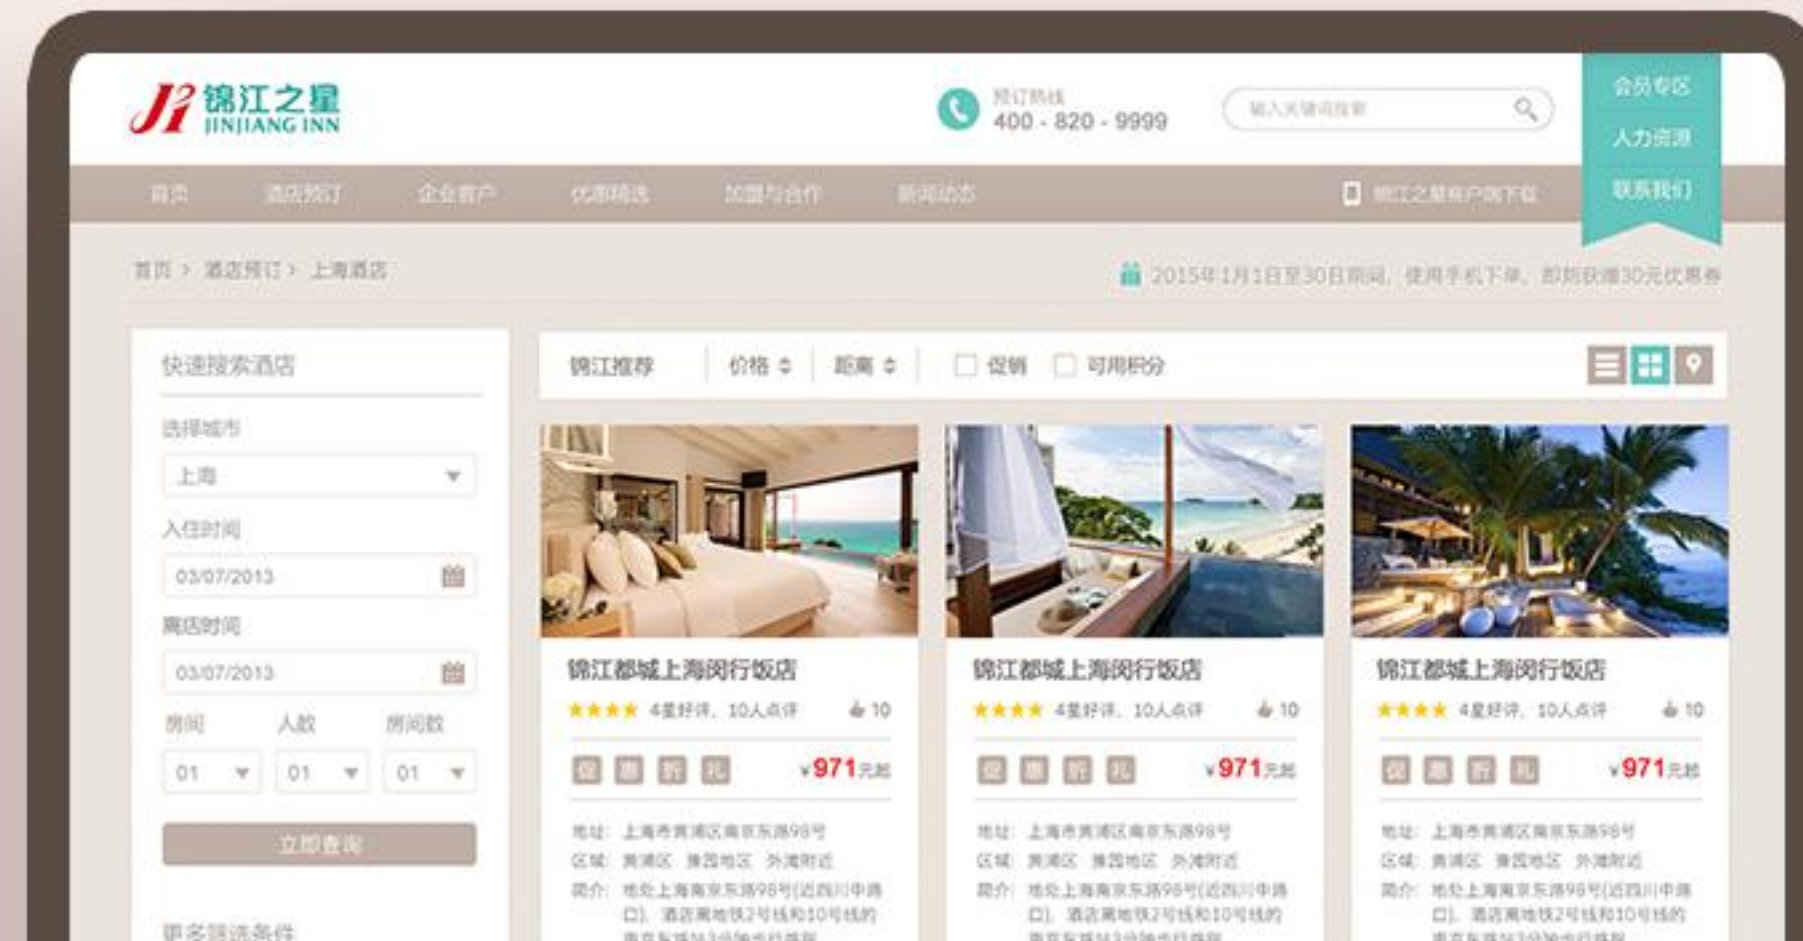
锦江之星 JINJIANG INN

预订热线
400 - 820 - 9999

输入关键词搜索

会员专区
人力资源
联系我们

首页　酒店预订　企业客户　优惠精选　加盟与合作　新闻动态

锦江之星客户端下载

首页 > 酒店预订 > 上海酒店

2015年1月1日至30日期间，使用手机下单，即later获赠30元优惠券

快速搜索酒店

选择城市
上海

入住时间
03/07/2013

离店时间
03/07/2013

房间　人数　房间数
01　01　01

立即查询

更多筛选条件

锦江推荐　价格　距离　促销　可用积分

锦江都城上海闵行饭店
★★★★ 4星好评，10人点评　10
促 惠 折 礼　¥971元起
地址：上海市黄浦区南京东路98号
区域：黄浦区　豫园地区　外滩附近
简介：地处上海南京东路98号(近四川中路口)，酒店离地铁2号线和10号线的

锦江都城上海闵行饭店
★★★★ 4星好评，10人点评　10
促 惠 折 礼　¥971元起
地址：上海市黄浦区南京东路98号
区域：黄浦区　豫园地区　外滩附近
简介：地处上海南京东路98号(近四川中路口)，酒店离地铁2号线和10号线的

锦江都城上海闵行饭店
★★★★ 4星好评，10人点评　10
促 惠 折 礼　¥971元起
地址：上海市黄浦区南京东路98号
区域：黄浦区　豫园地区　外滩附近
简介：地处上海南京东路98号(近四川中路口)，酒店离地铁2号线和10号线的